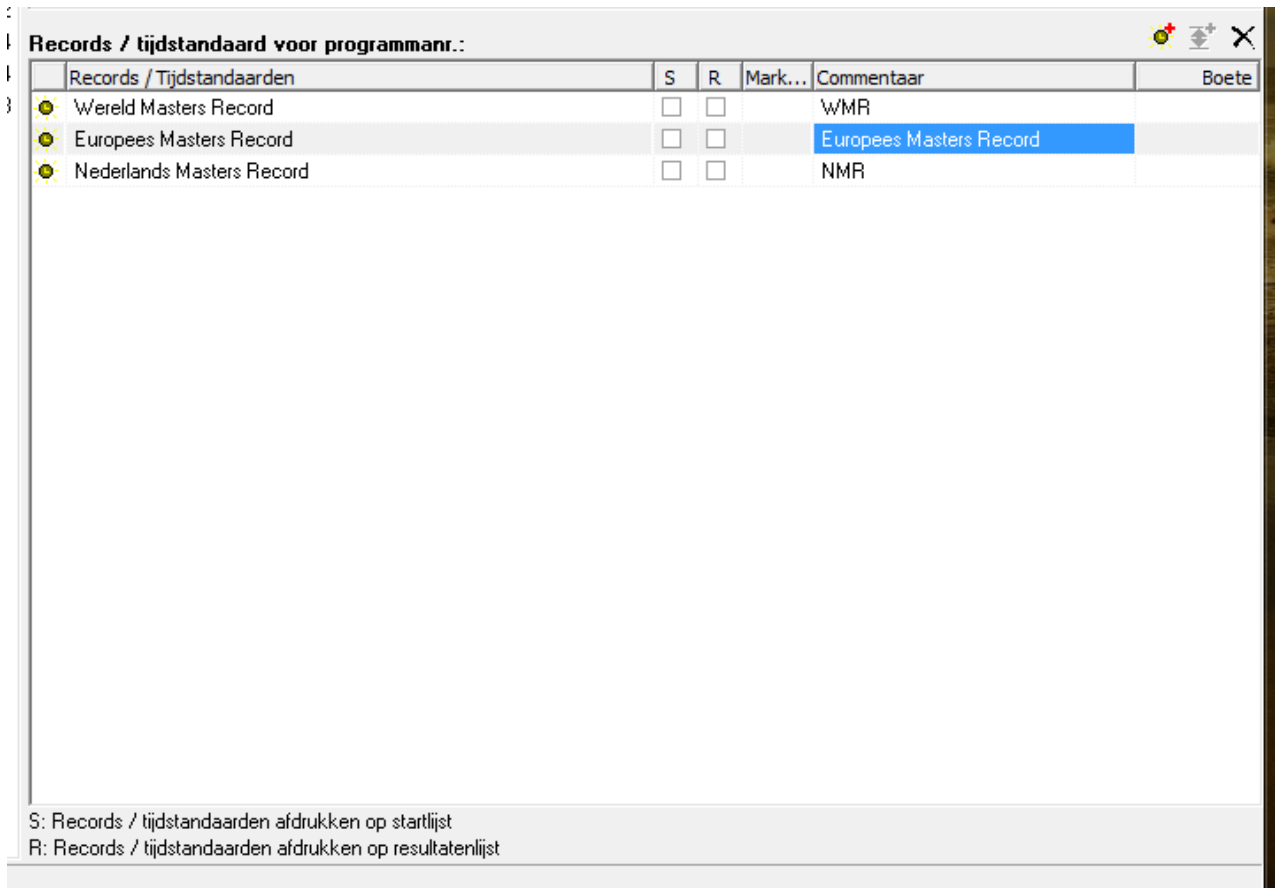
Records / tijdstandaard voor programmanr.:

| Records / Tijdstandaarden | S | R | Mark... | Commentaar | Boete |
|---|---|---|---|---|---|
| Wereld Masters Record | ☐ | ☐ | | WMR | |
| Europees Masters Record | ☐ | ☐ | | Europees Masters Record | |
| Nederlands Masters Record | ☐ | ☐ | | NMR | |

S: Records / tijdstandaarden afdrukken op startlijst
R: Records / tijdstandaarden afdrukken op resultatenlijst